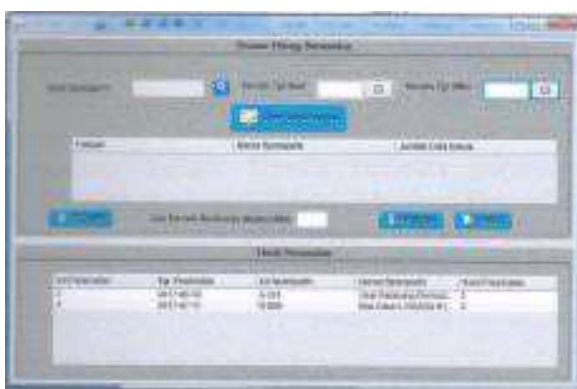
Proses Hitung Peramalan

Kode Sparepart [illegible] Periode Tgl Awal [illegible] Periode Tgl Akhir

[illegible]

| Tanggal | Nama Sparepart | Jumlah Data Keluar |
|---|---|---|

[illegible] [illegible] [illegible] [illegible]

Hasil Peramalan

| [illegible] | Tgl. Peramalan | Kd Sparepart | Nama Sparepart | Hasil Peramalan |
|---|---|---|---|---|
| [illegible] | 2012-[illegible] | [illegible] | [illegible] | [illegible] |
| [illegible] | 2012-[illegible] | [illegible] | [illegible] | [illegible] |